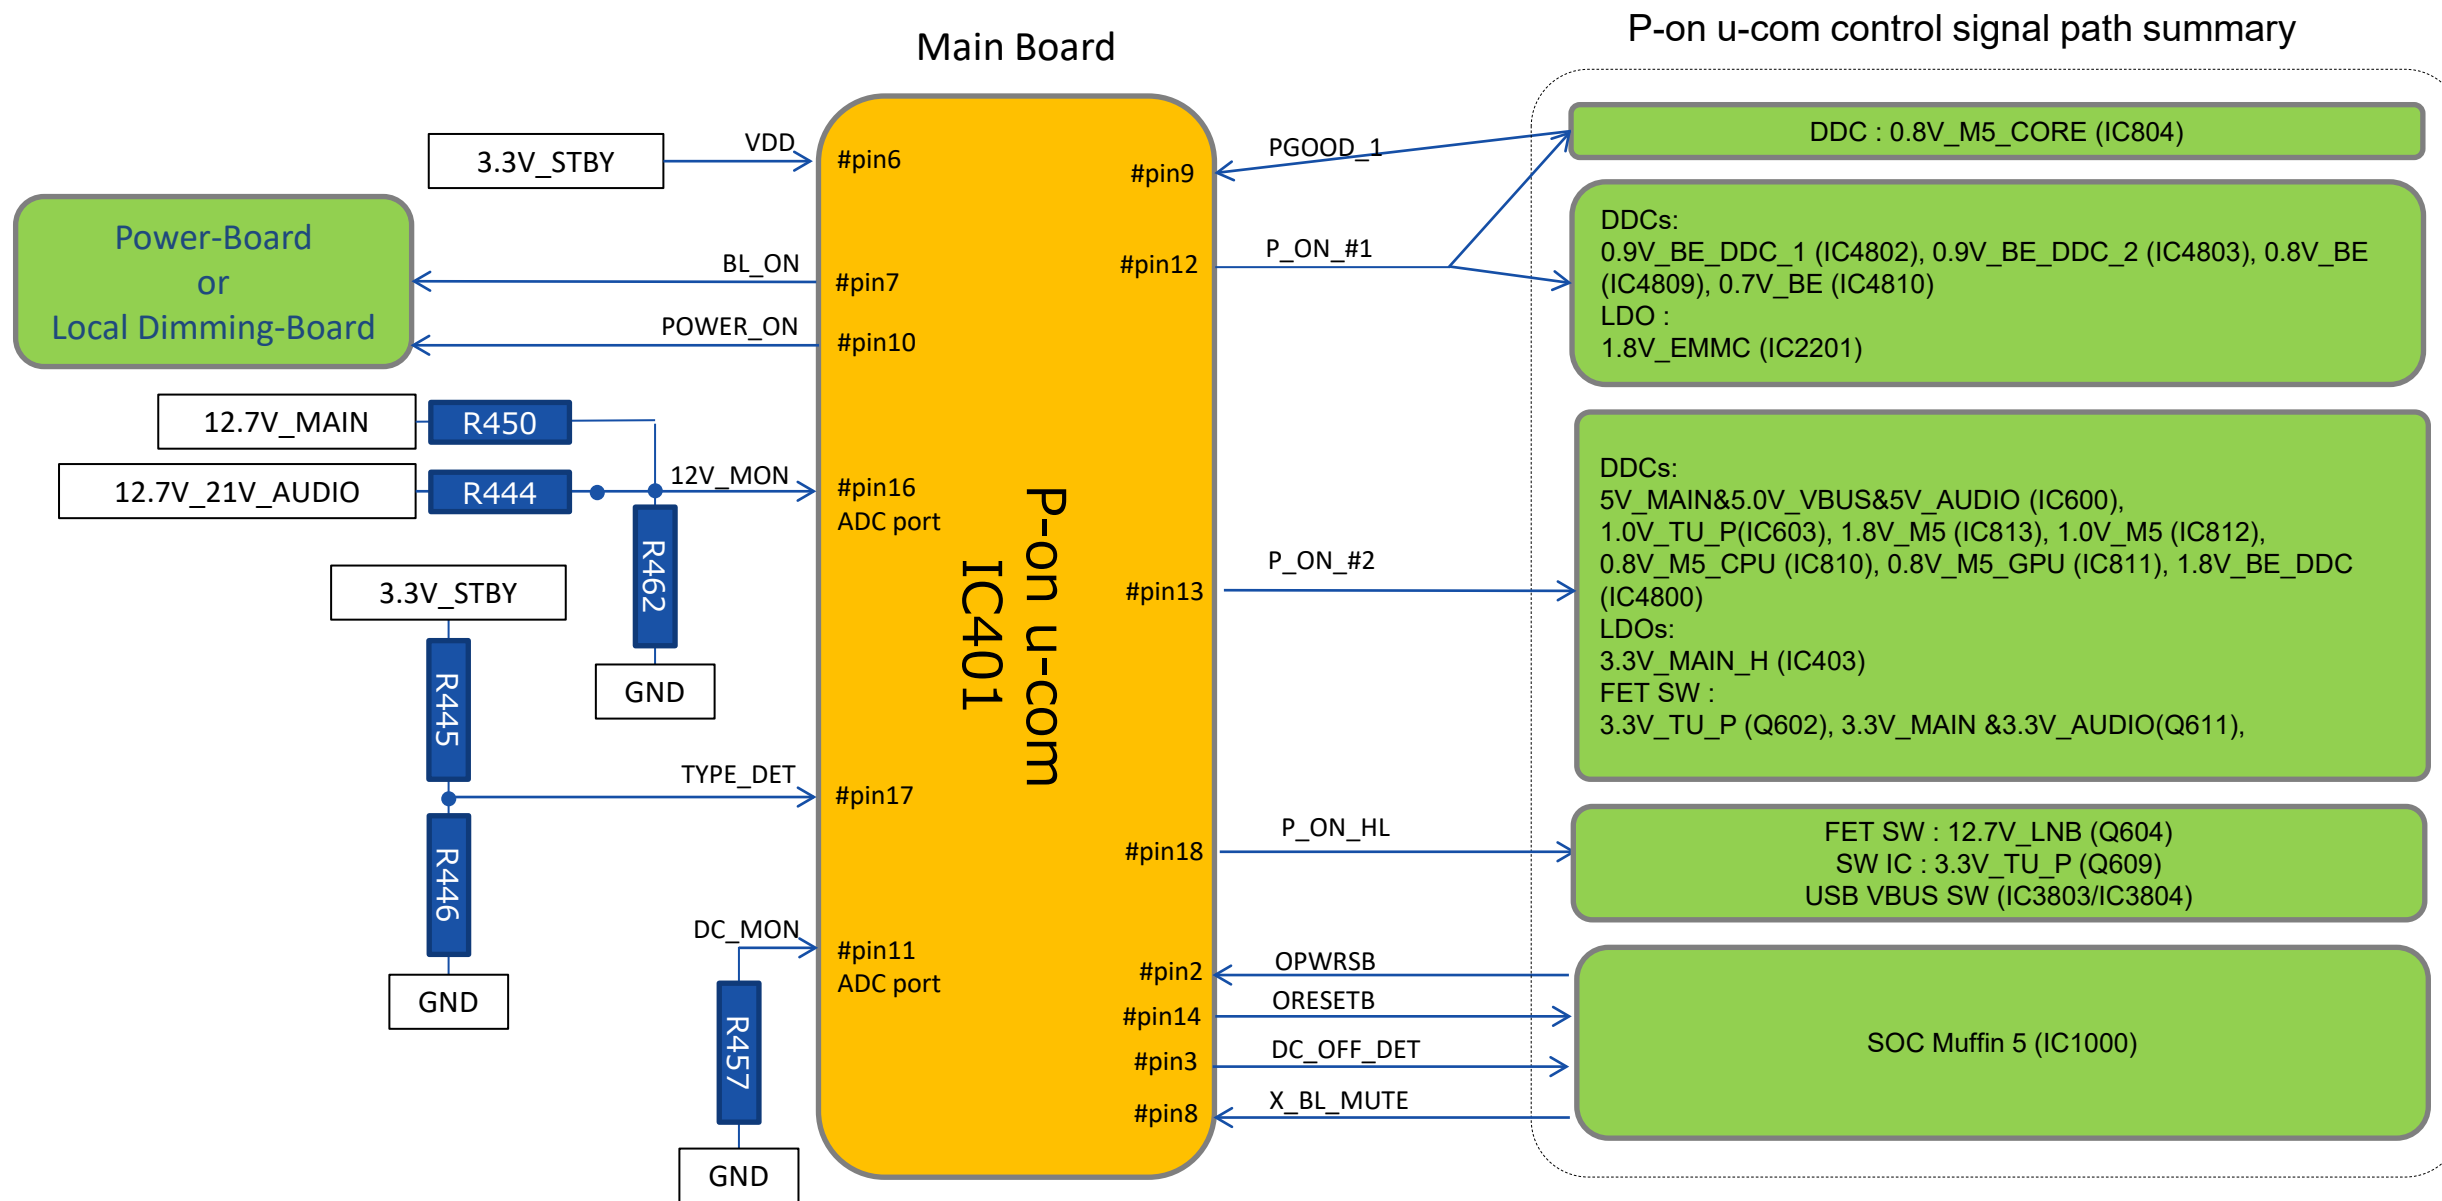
Main Board

P-on u-com control signal path summary

3.3V_STBY

VDD

#pin6

Power-Board
or
Local Dimming-Board

BL_ON

#pin7

POWER_ON

#pin10

12.7V_MAIN

R450

12.7V_21V_AUDIO

R444

12V_MON

#pin16
ADC port

R462

GND

3.3V_STBY

R445

TYPE_DET

#pin17

R446

GND

DC_MON

#pin11
ADC port

R457

GND

P-on u-com
IC401

#pin9

PGOOD_1

#pin12

P_ON_#1

#pin13

P_ON_#2

#pin18

P_ON_HL

#pin2

OPWRSB

#pin14

ORESETB

#pin3

DC_OFF_DET

#pin8

X_BL_MUTE

DDC : 0.8V_M5_CORE (IC804)

DDCs:
0.9V_BE_DDC_1 (IC4802), 0.9V_BE_DDC_2 (IC4803), 0.8V_BE (IC4809), 0.7V_BE (IC4810)
LDO :
1.8V_EMMC (IC2201)

DDCs:
5V_MAIN&5.0V_VBUS&5V_AUDIO (IC600),
1.0V_TU_P(IC603), 1.8V_M5 (IC813), 1.0V_M5 (IC812),
0.8V_M5_CPU (IC810), 0.8V_M5_GPU (IC811), 1.8V_BE_DDC (IC4800)
LDOs:
3.3V_MAIN_H (IC403)
FET SW :
3.3V_TU_P (Q602), 3.3V_MAIN &3.3V_AUDIO(Q611),

FET SW : 12.7V_LNB (Q604)
SW IC : 3.3V_TU_P (Q609)
USB VBUS SW (IC3803/IC3804)

SOC Muffin 5 (IC1000)